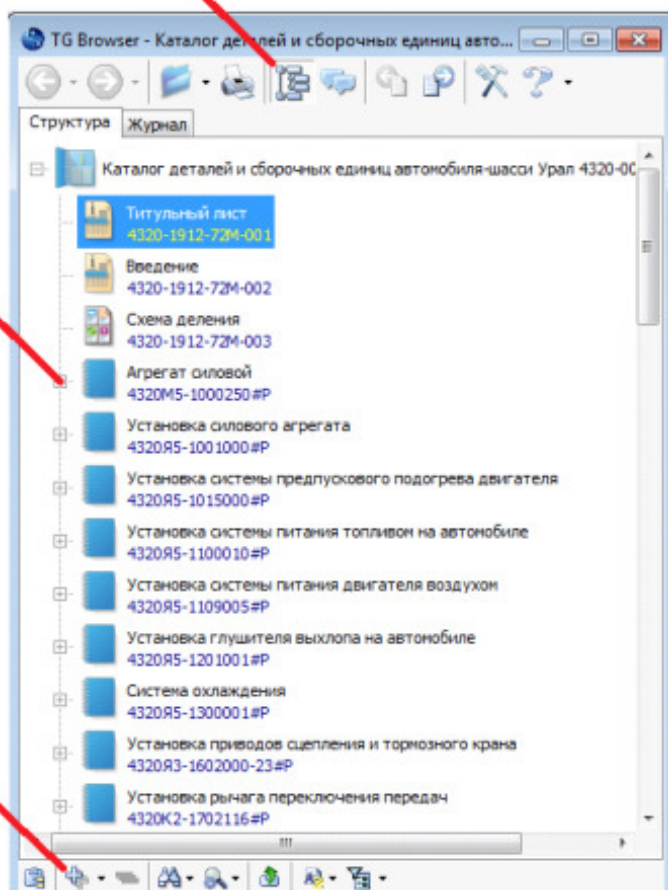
TG Browser - Каталог деталей и сборочных единиц авто...

Структура Журнал

Каталог деталей и сборочных единиц автомобиля-шасси Урал 4320-0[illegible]

Титульный лист
4320-1912-72М-001

Введение
4320-1912-72М-002

Схема деления
4320-1912-72М-003

Агрегат силовой
4320М5-1000250#Р

Установка силового агрегата
4320Я5-1001000#Р

Установка системы предпускового подогрева двигателя
4320Я5-1015000#Р

Установка системы питания топливом на автомобиле
4320Я5-1100010#Р

Установка системы питания двигателя воздухом
4320Я5-1109005#Р

Установка глушителя выхлопа на автомобиле
4320Я5-1201001#Р

Система охлаждения
4320Я5-1300001#Р

Установка приводов сцепления и тормозного крана
4320Я3-1602000-23#Р

Установка рычага переключения передач
4320К2-1702116#Р